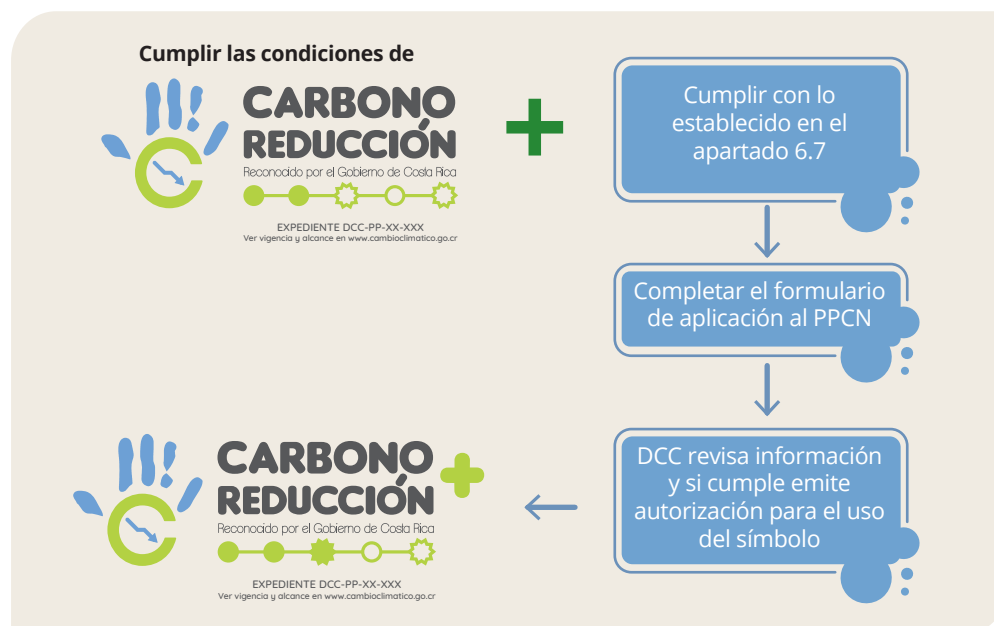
Cumplir las condiciones de

CARBONO REDUCCIÓN
Reconocido por el Gobierno de Costa Rica
EXPEDIENTE DCC-PP-XX-XXX
Ver vigencia y alcance en www.cambioclimatico.go.cr

Cumplir con lo establecido en el apartado 6.7

Completar el formulario de aplicación al PPCN

DCC revisa información y si cumple emite autorización para el uso del símbolo

CARBONO REDUCCIÓN
Reconocido por el Gobierno de Costa Rica
EXPEDIENTE DCC-PP-XX-XXX
Ver vigencia y alcance en www.cambioclimatico.go.cr